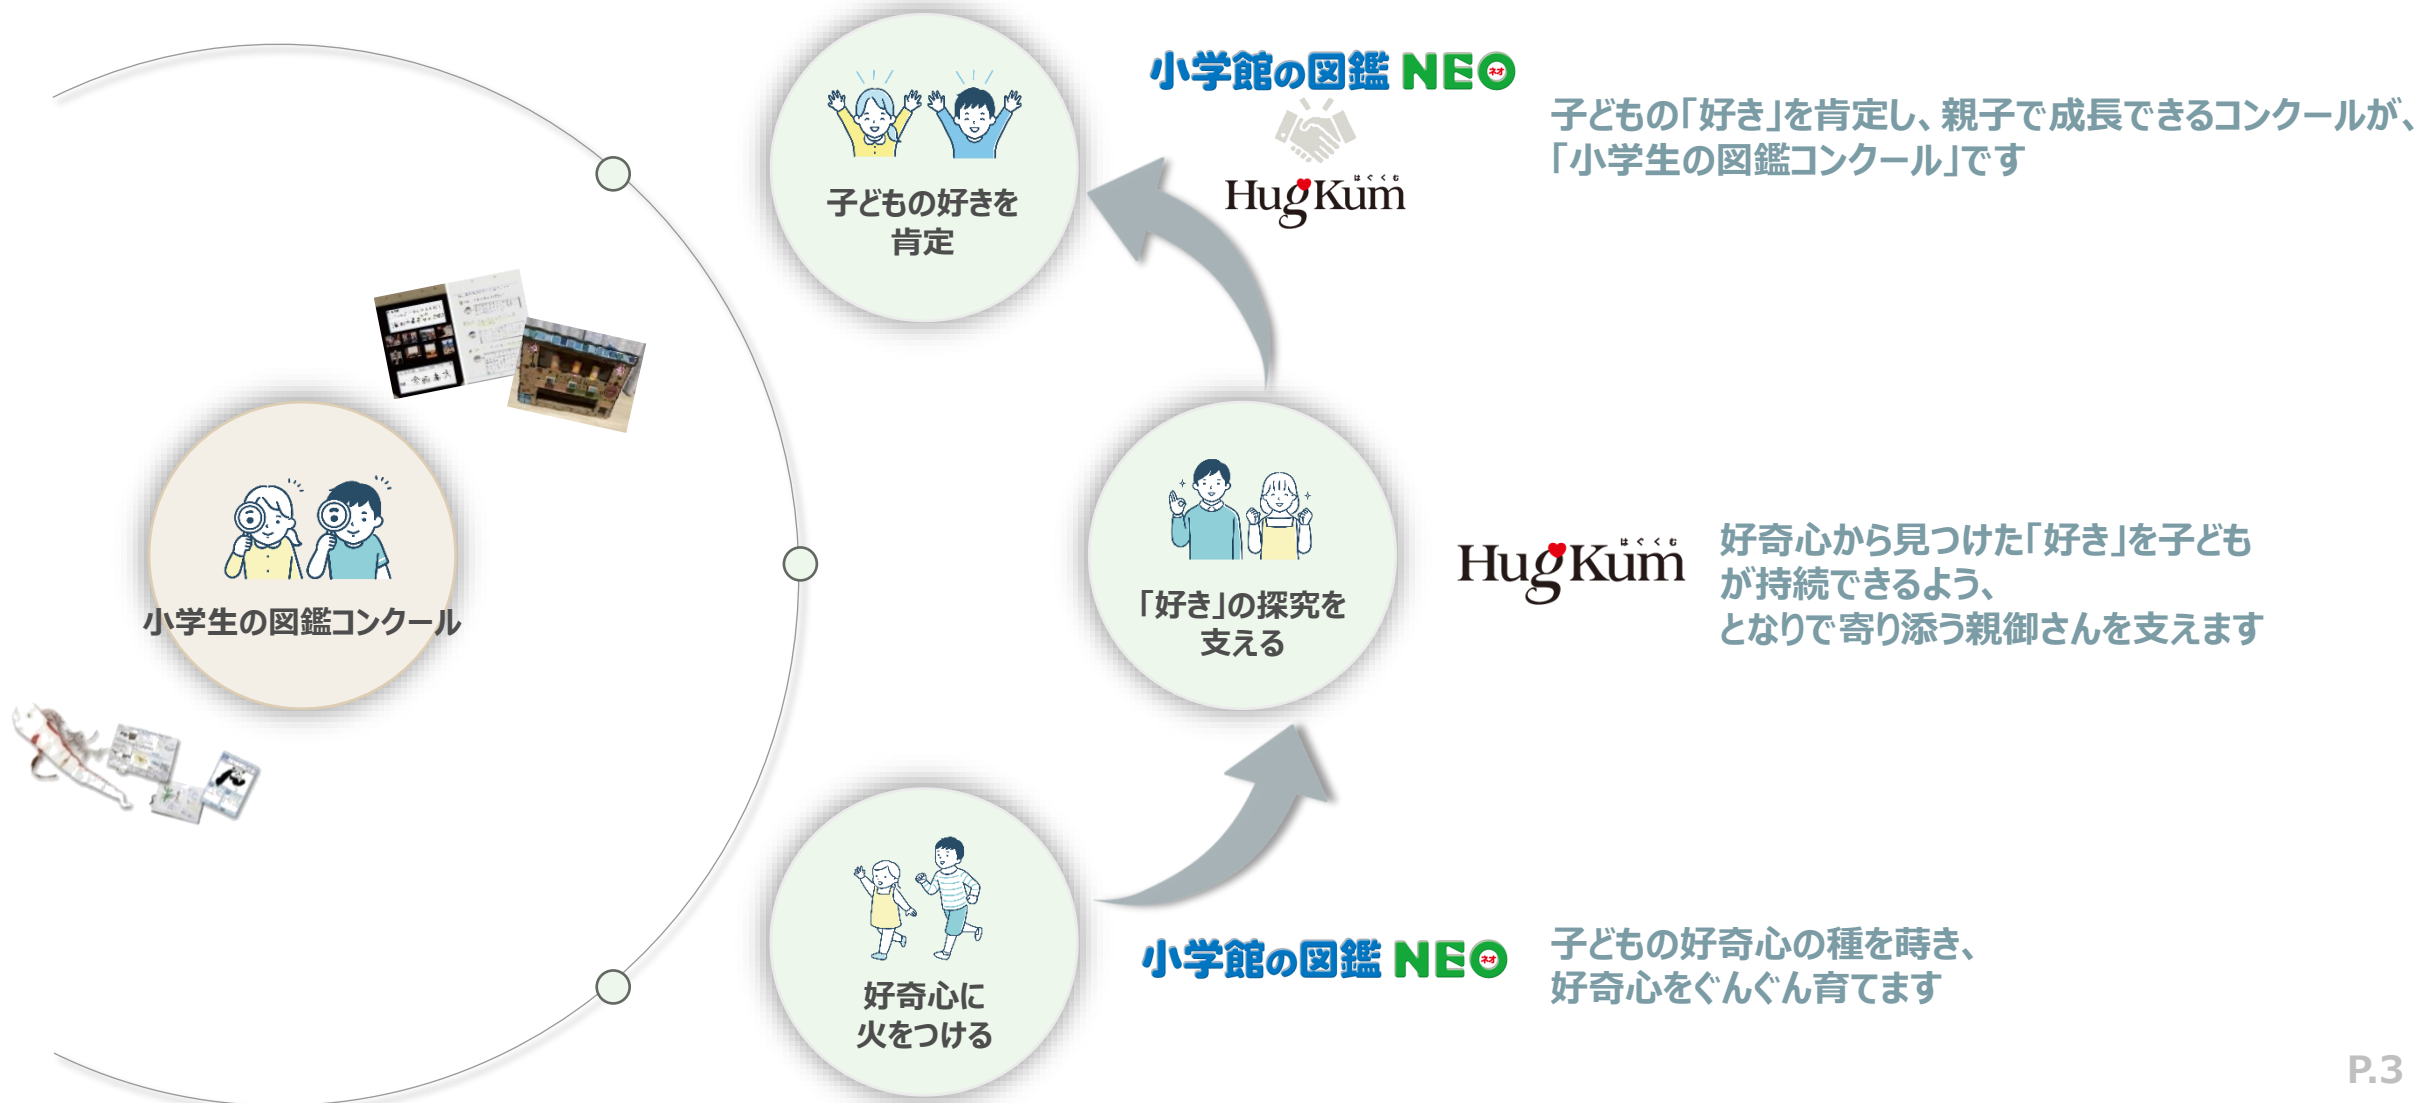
子どもの好きを肯定

小学館の図鑑 NEO ネオ

HugKum はぐくむ

子どもの「好き」を肯定し、親子で成長できるコンクールが、「小学生の図鑑コンクール」です

小学生の図鑑コンクール

「好き」の探究を支える

HugKum はぐくむ

好奇心から見つけた「好き」を子どもが持続できるよう、となりで寄り添う親御さんを支えます

好奇心に火をつける

小学館の図鑑 NEO ネオ

子どもの好奇心の種を蒔き、好奇心をぐんぐん育てます

P.3